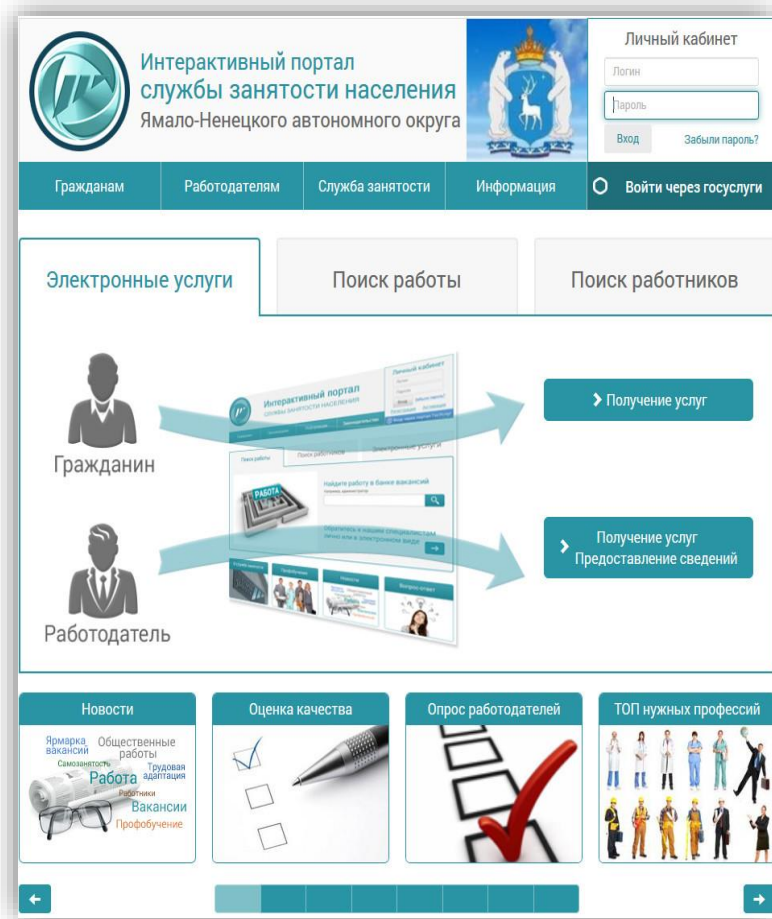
Интерактивный портал службы занятости населения Ямало-Ненецкого автономного округа

Личный кабинет

Логин

Пароль

Вход

Забыли пароль?

Гражданам | Работодателям | Служба занятости | Информация | Войти через госуслуги

Электронные услуги

Поиск работы

Поиск работников

Гражданин

Работодатель

Интерактивный портал службы занятости населения

Личный кабинет

Поиск работы

Найдите работу в банке вакансий

РАБОТА

Новости

Вопрос-ответ

Получение услуг

Получение услуг Предоставление сведений

Новости

Ярмарка вакансий Общественные работы Самозанятость Трудовая адаптация Работа Работники Вакансии Профобучение

Оценка качества

Опрос работодателей

ТОП нужных профессий